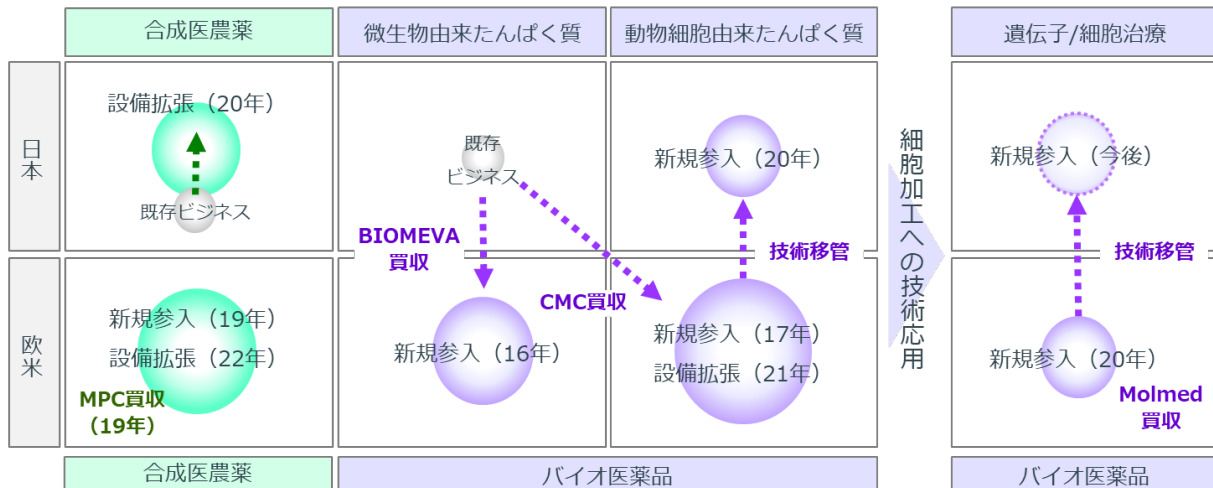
合成医農薬

微生物由来たんぱく質

動物細胞由来たんぱく質

遺伝子/細胞治療

日本

欧米

設備拡張（20年）

既存ビジネス

既存ビジネス

新規参入（20年）

細胞加工への技術応用

新規参入（今後）

BIOMEVA買収

技術移管

技術移管

CMC買収

新規参入（19年）

設備拡張（22年）

新規参入（16年）

新規参入（17年）

設備拡張（21年）

新規参入（20年）

MPC買収（19年）

Molmed買収

合成医農薬

バイオ医薬品

バイオ医薬品